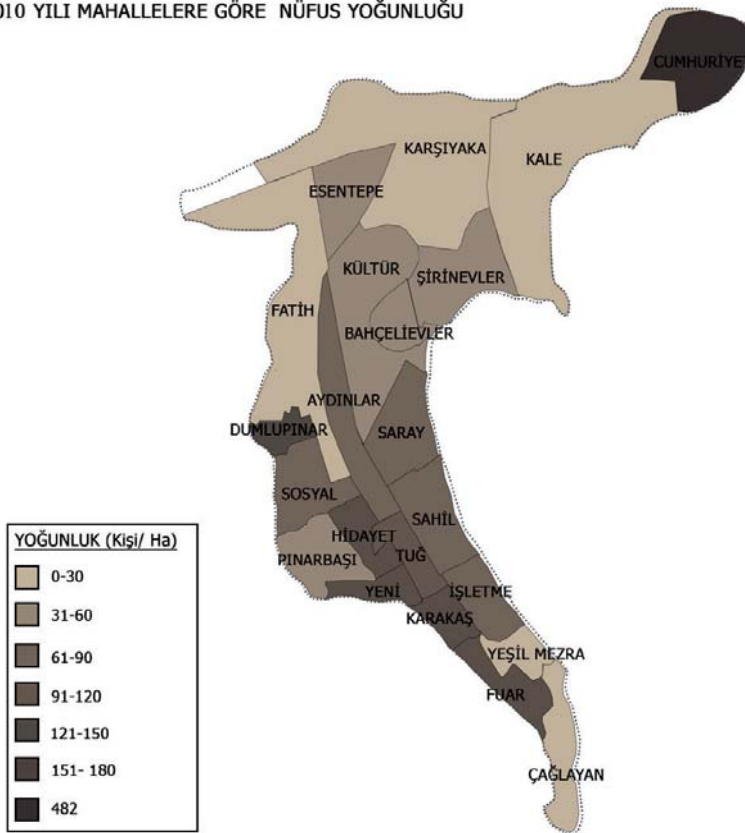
010 YILI MAHALLELERE GÖRE NÜFUS YOĞUNLUĞU

CUMHURİYE

KARŞIYAKA

KALE

ESENTEPE

KÜLTÜR

ŞİRİNEVLER

FATİH

BAHÇELİEVLER

AYDINLAR

DUMLUPINAR

SARAY

SOSYAL

SAHİL

HİDAYET

TUĞ

PINARBAŞI

YENİ

İŞLETME

KARAKAŞ

YEŞİL MEZRA

FUAR

ÇAĞLAYAN

YOĞUNLUK (Kişi/ Ha)

0-30

31-60

61-90

91-120

121-150

151- 180

482